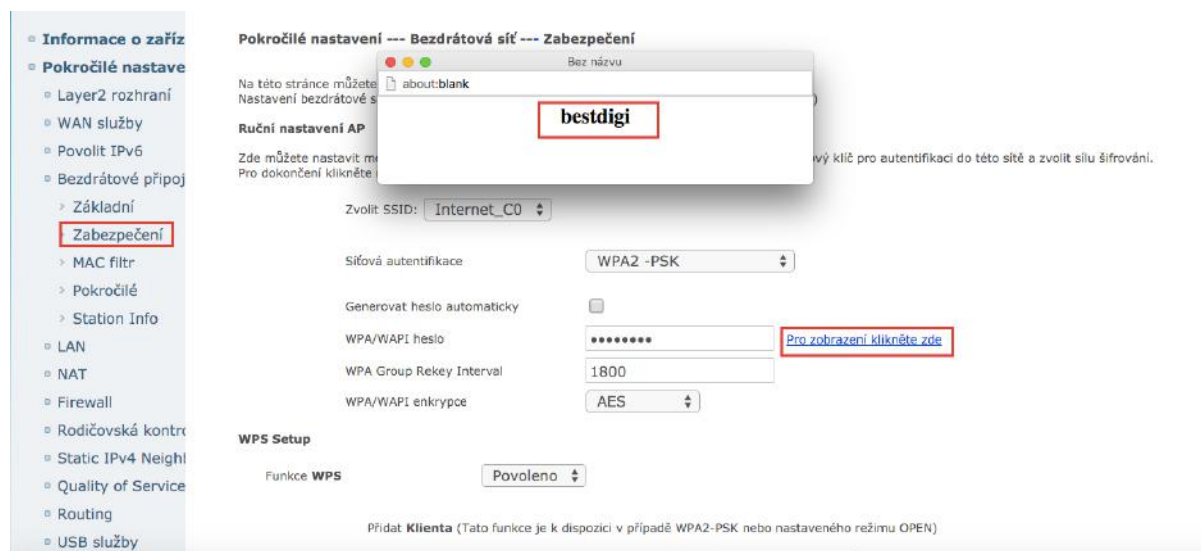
Informace o zaříz
Pokročilé nastave
Layer2 rozhraní
WAN služby
Povolit IPv6
Bezdrátové připoj
Základní
Zabezpečení
MAC filtr
Pokročilé
Station Info
LAN
NAT
Firewall
Rodičovská kontro
Static IPv4 Neighb
Quality of Service
Routing
USB služby

Pokročilé nastavení --- Bezdrátová síť --- Zabezpečení

Na této stránce můžete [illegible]
Nastavení bezdrátové s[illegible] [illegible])

Ruční nastavení AP

Zde můžete nastavit m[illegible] vý klíč pro autentifikaci do této sítě a zvolit sílu šifrování.
Pro dokončení klikněte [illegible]

Bez názvu
about:blank
bestdigi

Zvolit SSID: Internet_C0

Síťová autentifikace WPA2 -PSK

Generovat heslo automaticky

WPA/WAPI heslo •••••••• Pro zobrazení klikněte zde

WPA Group Rekey Interval 1800

WPA/WAPI enkrypce AES

WPS Setup

Funkce WPS Povoleno

Přidat Klienta (Tato funkce je k dispozici v případě WPA2-PSK nebo nastaveného režimu OPEN)